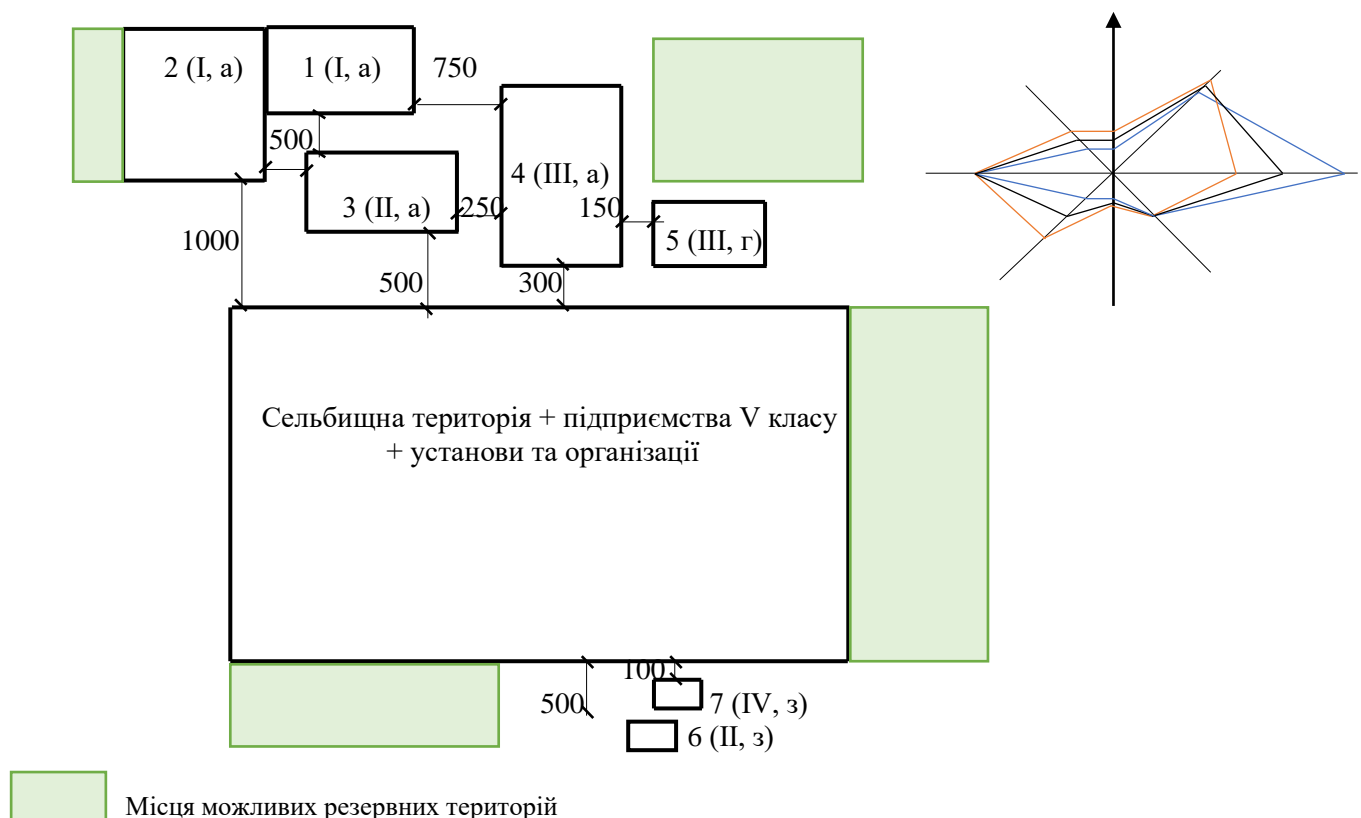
2 (I, a)

1 (I, a)

750

500

4 (III, a)

3 (II, a)

250

150

5 (III, г)

1000

500

300

Сельбищна територія + підприємства V класу + установи та організації

100

500

7 (IV, з)

6 (II, з)

Місця можливих резервних територій